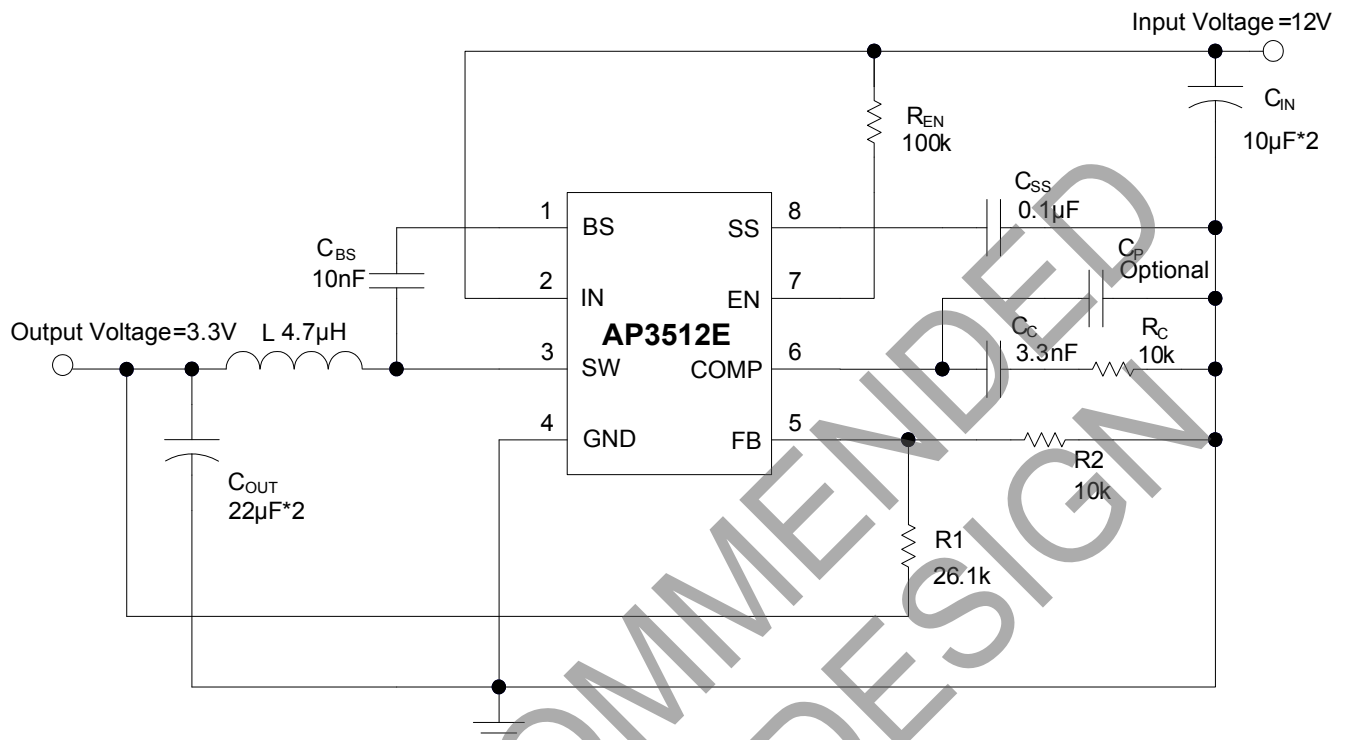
Input Voltage =12V

$C_{IN}$
10μF*2

$R_{EN}$
100k

$C_{SS}$
0.1μF

$C_P$
Optional

$C_{BS}$
10nF

1 BS
2 IN
3 SW
4 GND
8 SS
7 EN
6 COMP
5 FB

AP3512E

Output Voltage=3.3V
L 4.7μH

$C_C$
3.3nF

$R_C$
10k

R2
10k

$C_{OUT}$
22μF*2

R1
26.1k

NOT RECOMMENDED FOR NEW DESIGN